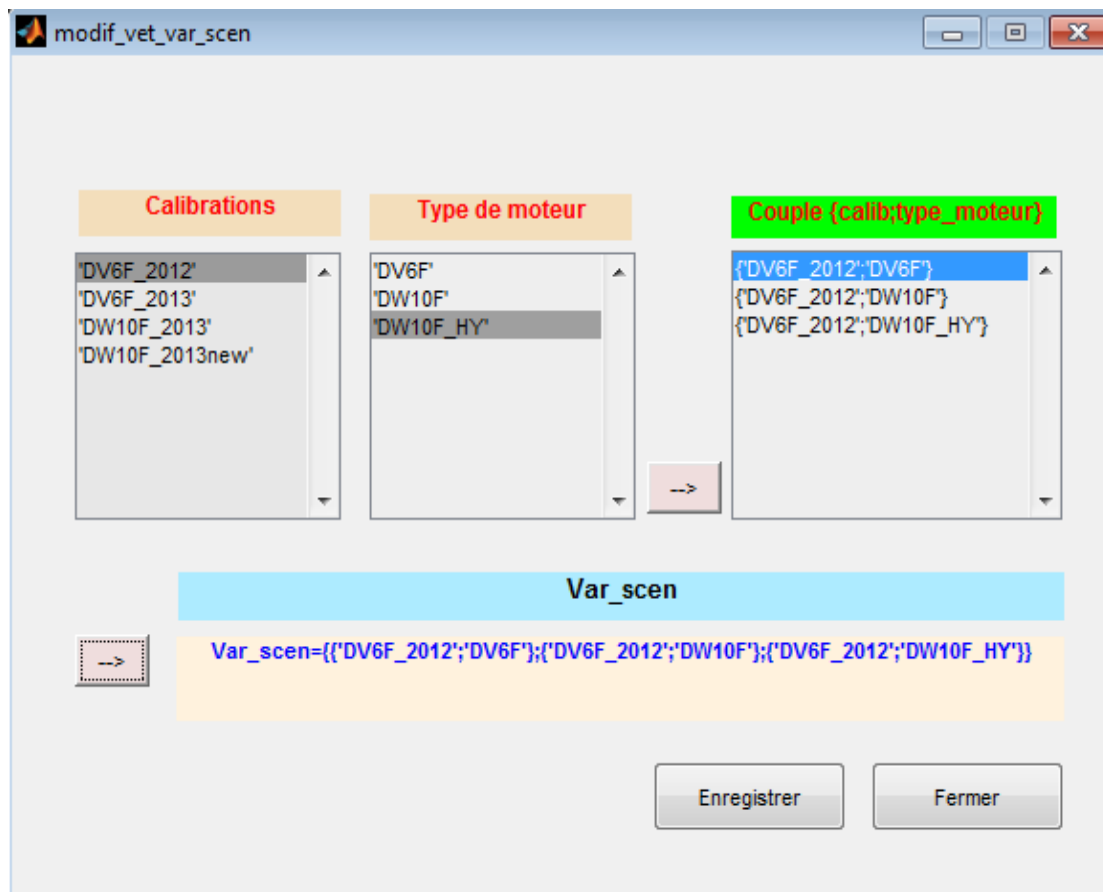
modif_vet_var_scen

Calibrations

Type de moteur

Couple {calib;type_moteur}

'DV6F_2012'
'DV6F_2013'
'DW10F_2013'
'DW10F_2013new'

'DV6F'
'DW10F'
'DW10F_HY'

-->

{'DV6F_2012';'DV6F'}
{'DV6F_2012';'DW10F'}
{'DV6F_2012';'DW10F_HY'}

Var_scen

-->

Var_scen={{'DV6F_2012';'DV6F'};{'DV6F_2012';'DW10F'};{'DV6F_2012';'DW10F_HY'}}

Enregistrer

Fermer